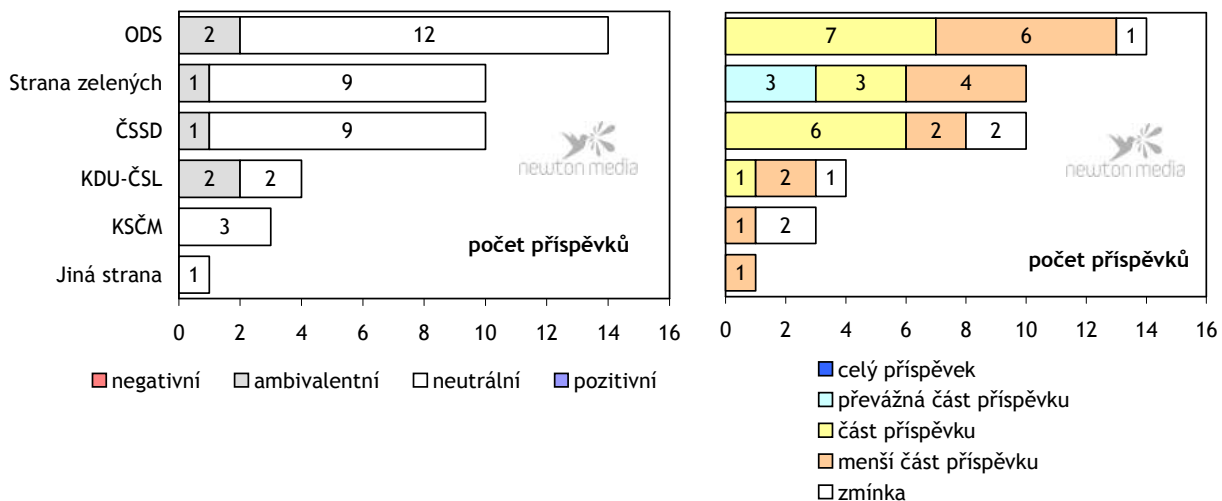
ODS
Strana zelených
ČSSD
KDU-ČSL
KSČM
Jiná strana

2 12
1 9
1 9
2 2
3
1

newton media

počet příspěvků

0 2 4 6 8 10 12 14 16

negativní ambivalentní neutrální pozitivní

7 6 1
3 3 4
6 2 2
1 2 1
1 2
1

newton media

počet příspěvků

0 2 4 6 8 10 12 14 16

celý příspěvek
převážná část příspěvku
část příspěvku
menší část příspěvku
zmínka